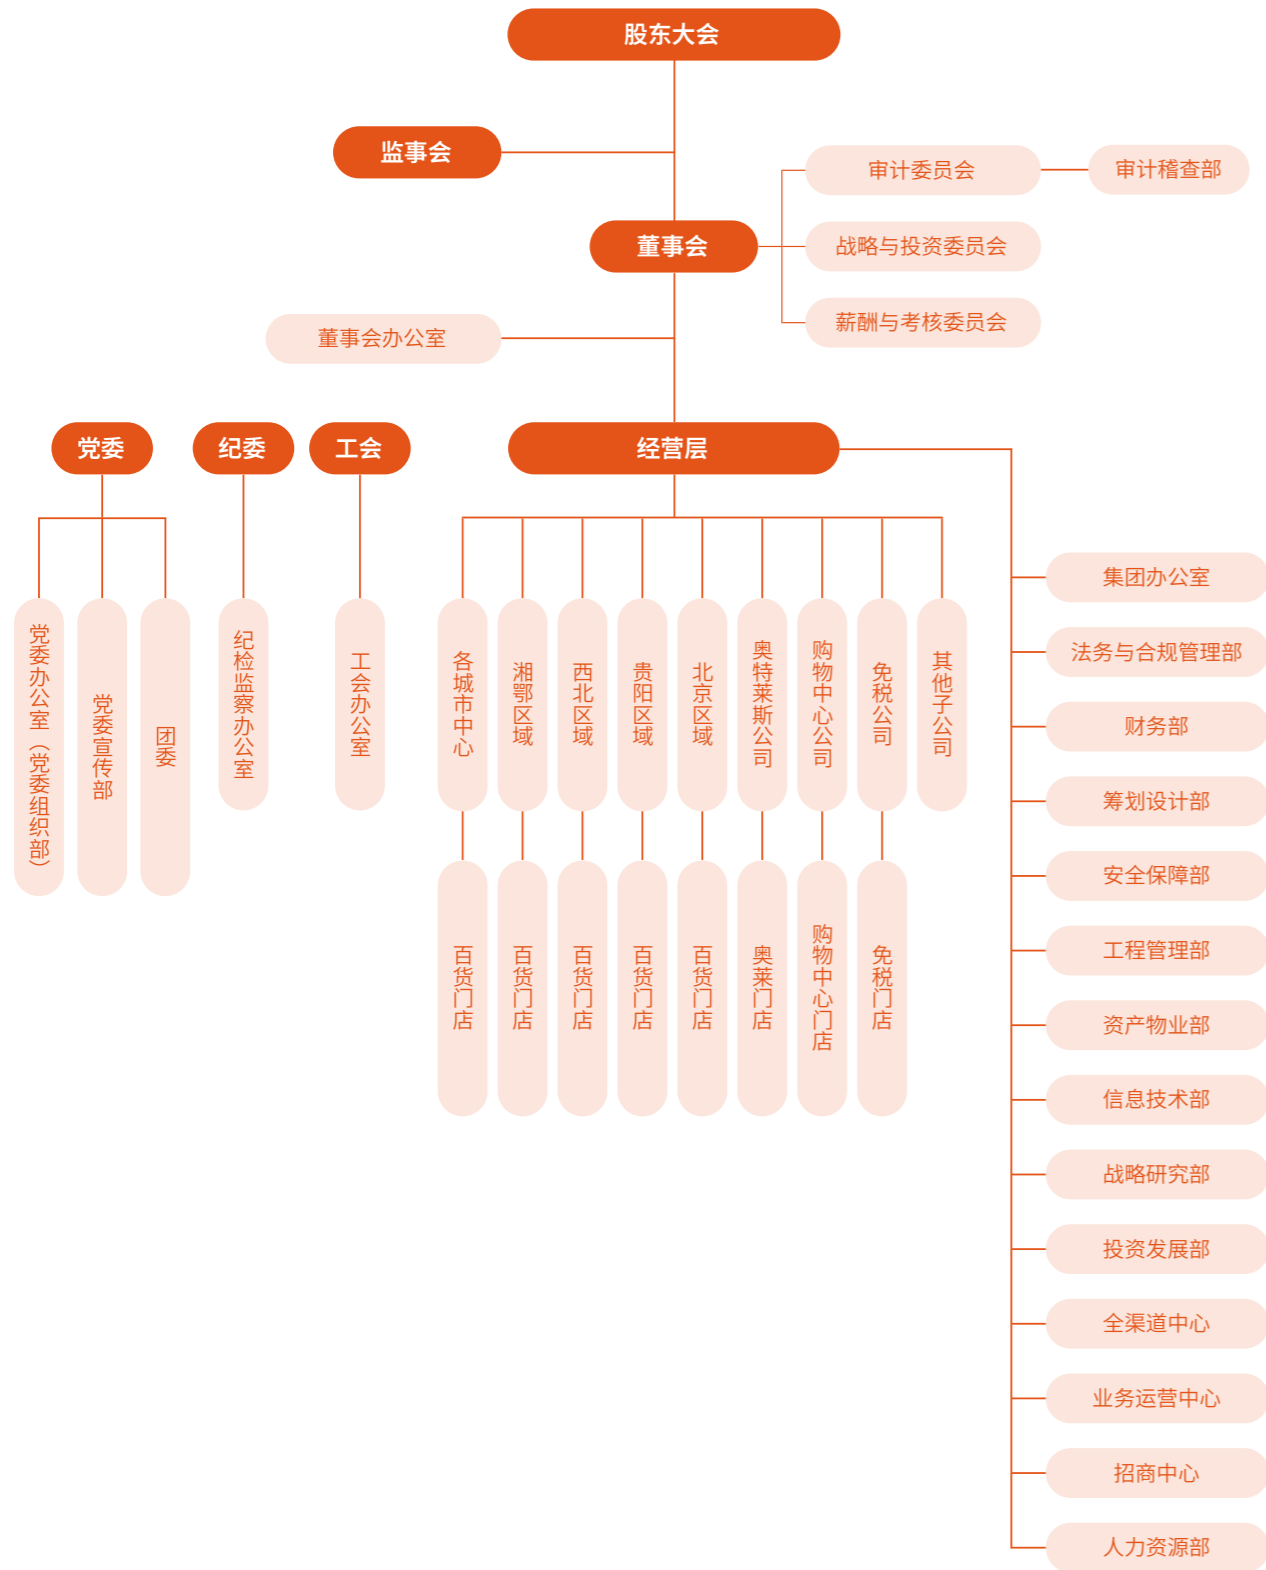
股东大会

监事会

审计委员会

审计稽查部

董事会

战略与投资委员会

薪酬与考核委员会

董事会办公室

党委

纪委

工会

经营层

党委办公室（党委组织部）

党委宣传部

团委

纪检监察办公室

工会办公室

各城市中心

湘鄂区域

西北区域

贵阳区域

北京区域

奥特莱斯公司

购物中心公司

免税公司

其他子公司

百货门店

百货门店

百货门店

百货门店

百货门店

奥莱门店

购物中心门店

免税门店

集团办公室

法务与合规管理部

财务部

筹划设计部

安全保障部

工程管理部

资产物业部

信息技术部

战略研究部

投资发展部

全渠道中心

业务运营中心

招商中心

人力资源部